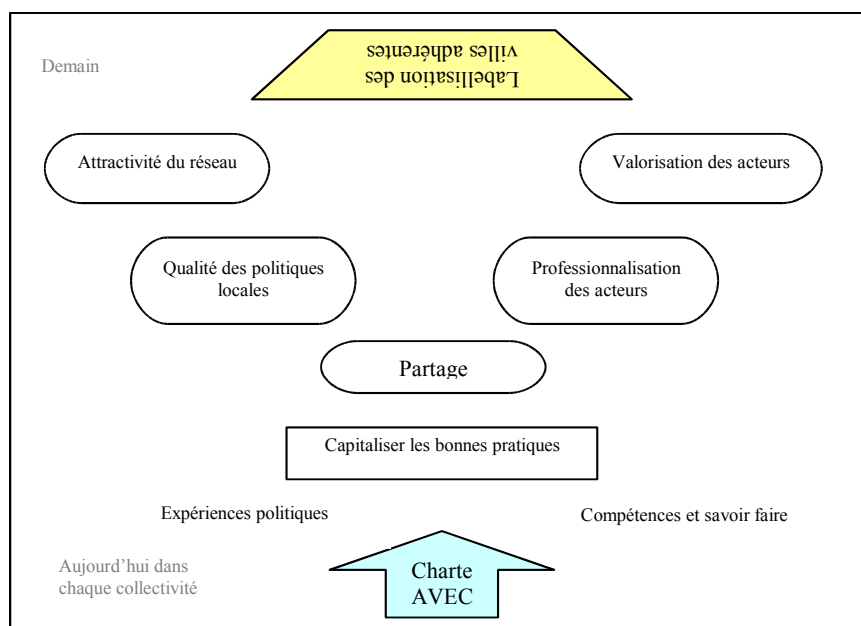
Demain

Labellisation des villes adhérentes

Attractivité du réseau

Valorisation des acteurs

Qualité des politiques locales

Professionnalisation des acteurs

Partage

Capitaliser les bonnes pratiques

Expériences politiques

Compétences et savoir faire

Aujourd'hui dans chaque collectivité

Charte AVEC